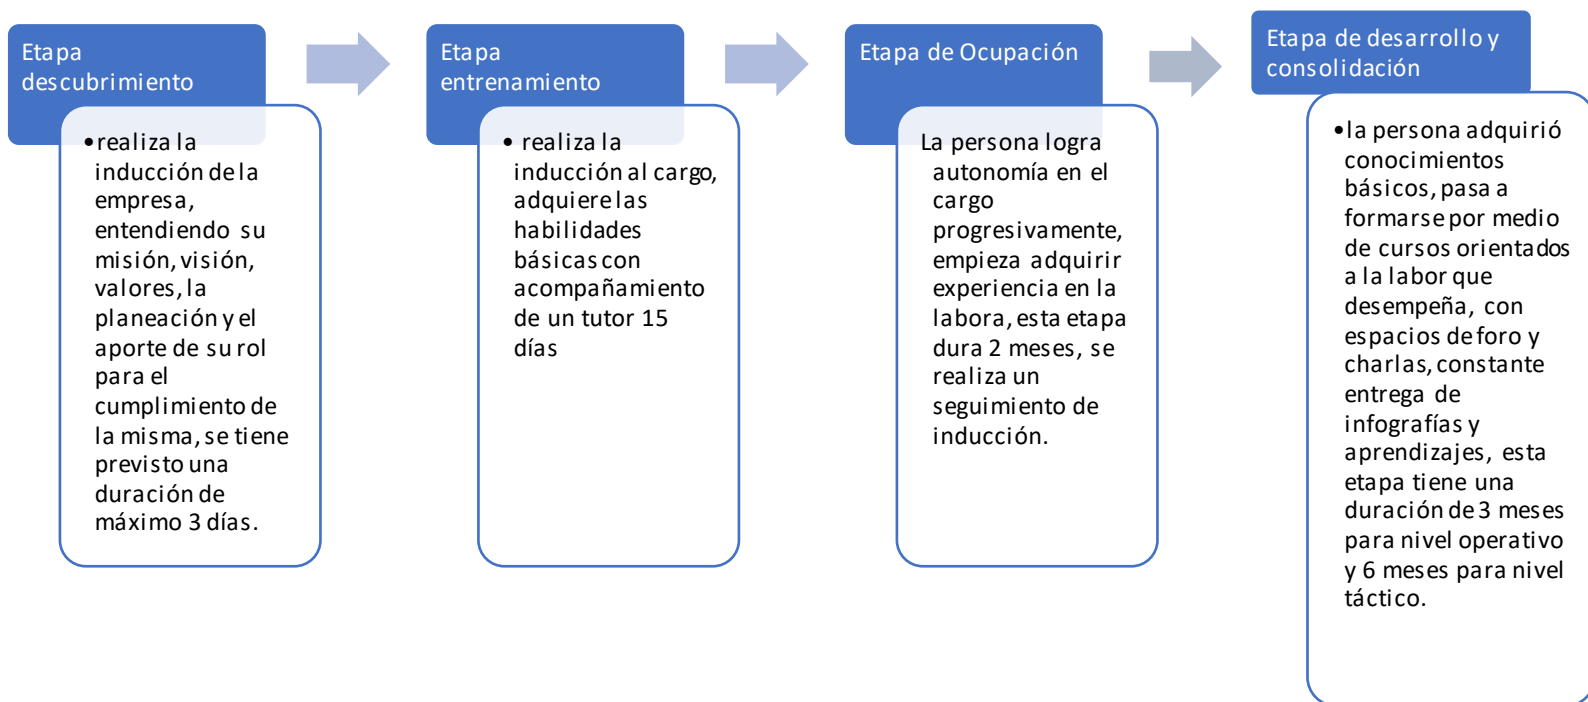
Etapa descubrimiento

• realiza la inducción de la empresa, entendiendo su misión, visión, valores, la planeación y el aporte de su rol para el cumplimiento de la misma, se tiene previsto una duración de máximo 3 días.

Etapa entrenamiento

• realiza la inducción al cargo, adquiere las habilidades básicas con acompañamiento de un tutor 15 días

Etapa de Ocupación

La persona logra autonomía en el cargo progresivamente, empieza adquirir experiencia en la labora, esta etapa dura 2 meses, se realiza un seguimiento de inducción.

Etapa de desarrollo y consolidación

• la persona adquirió conocimientos básicos, pasa a formarse por medio de cursos orientados a la labor que desempeña, con espacios de foro y charlas, constante entrega de infografías y aprendizajes, esta etapa tiene una duración de 3 meses para nivel operativo y 6 meses para nivel táctico.